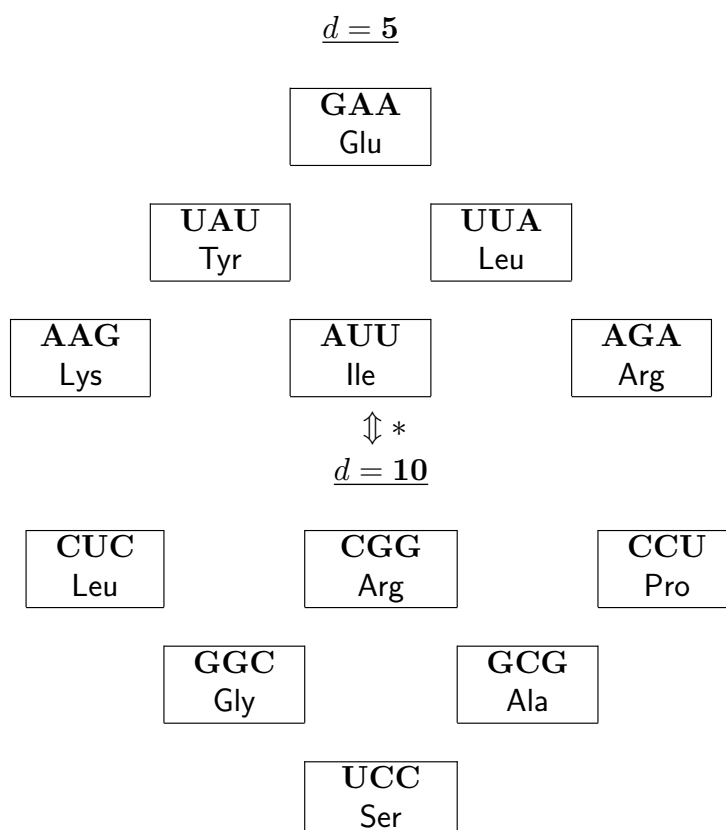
$\underline{d = \mathbf{5}}$

**GAA**
Glu

**UAU**
Tyr

**UUA**
Leu

**AAG**
Lys

**AUU**
Ile

**AGA**
Arg

$\Updownarrow *$

$\underline{d = \mathbf{10}}$

**CUC**
Leu

**CGG**
Arg

**CCU**
Pro

**GGC**
Gly

**GCG**
Ala

**UCC**
Ser